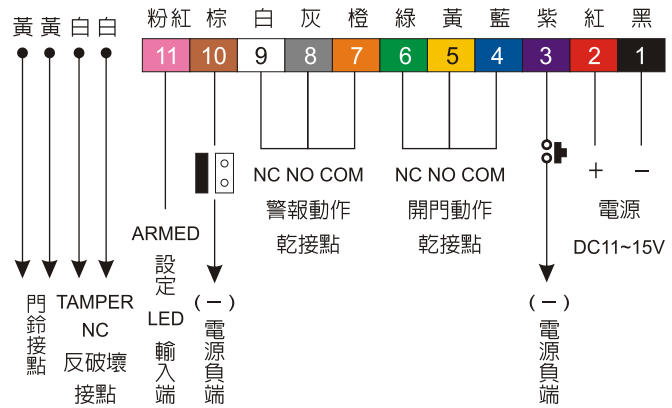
黃 黃 白 白

粉紅 棕 白 灰 橙 綠 黃 藍 紫 紅 黑

11 10 9 8 7 6 5 4 3 2 1

NC NO COM
警報動作
乾接點

NC NO COM
開門動作
乾接點

+ −
電源
DC11~15V

ARMED
設定
LED
輸入端

(−)
電源負端

門鈴接點

TAMPER
NC
反破壞
接點

(−)
電源負端